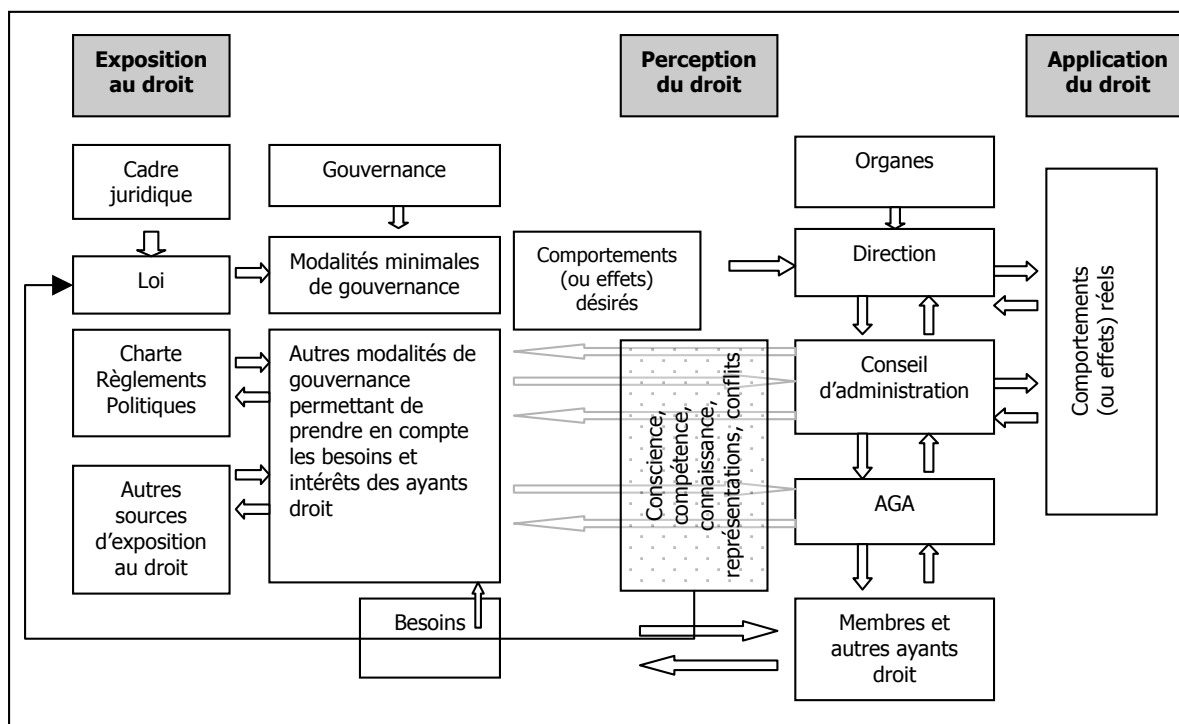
Exposition au droit

Perception du droit

Application du droit

Cadre juridique

Gouvernance

Organes

Loi

Modalités minimales de gouvernance

Comportements (ou effets) désirés

Direction

Comportements (ou effets) réels

Charte Règlements Politiques

Autres modalités de gouvernance permettant de prendre en compte les besoins et intérêts des ayants droit

Conscience, compétence, connaissance, représentations, conflits

Conseil d'administration

Autres sources d'exposition au droit

AGA

Besoins

Membres et autres ayants droit